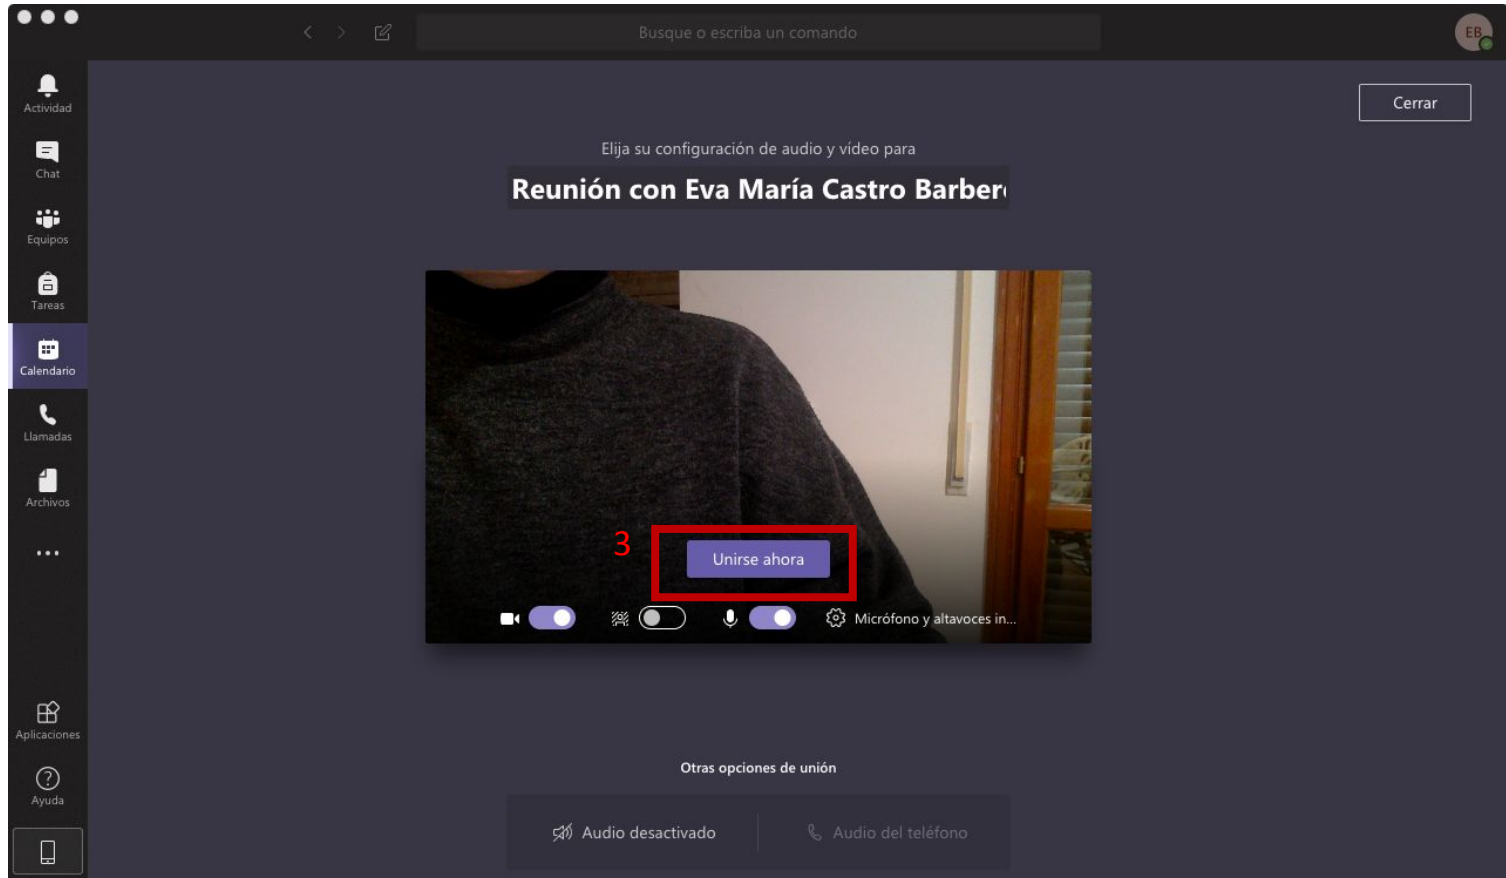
Busque o escriba un comando

EB

Actividad

Chat

Equipos

Tareas

Calendario

Llamadas

Archivos

...

Aplicaciones

Ayuda

Cerrar

Elija su configuración de audio y vídeo para

Reunión con Eva María Castro Barber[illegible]

3

Unirse ahora

Micrófono y altavoces in...

Otras opciones de unión

Audio desactivado

Audio del teléfono